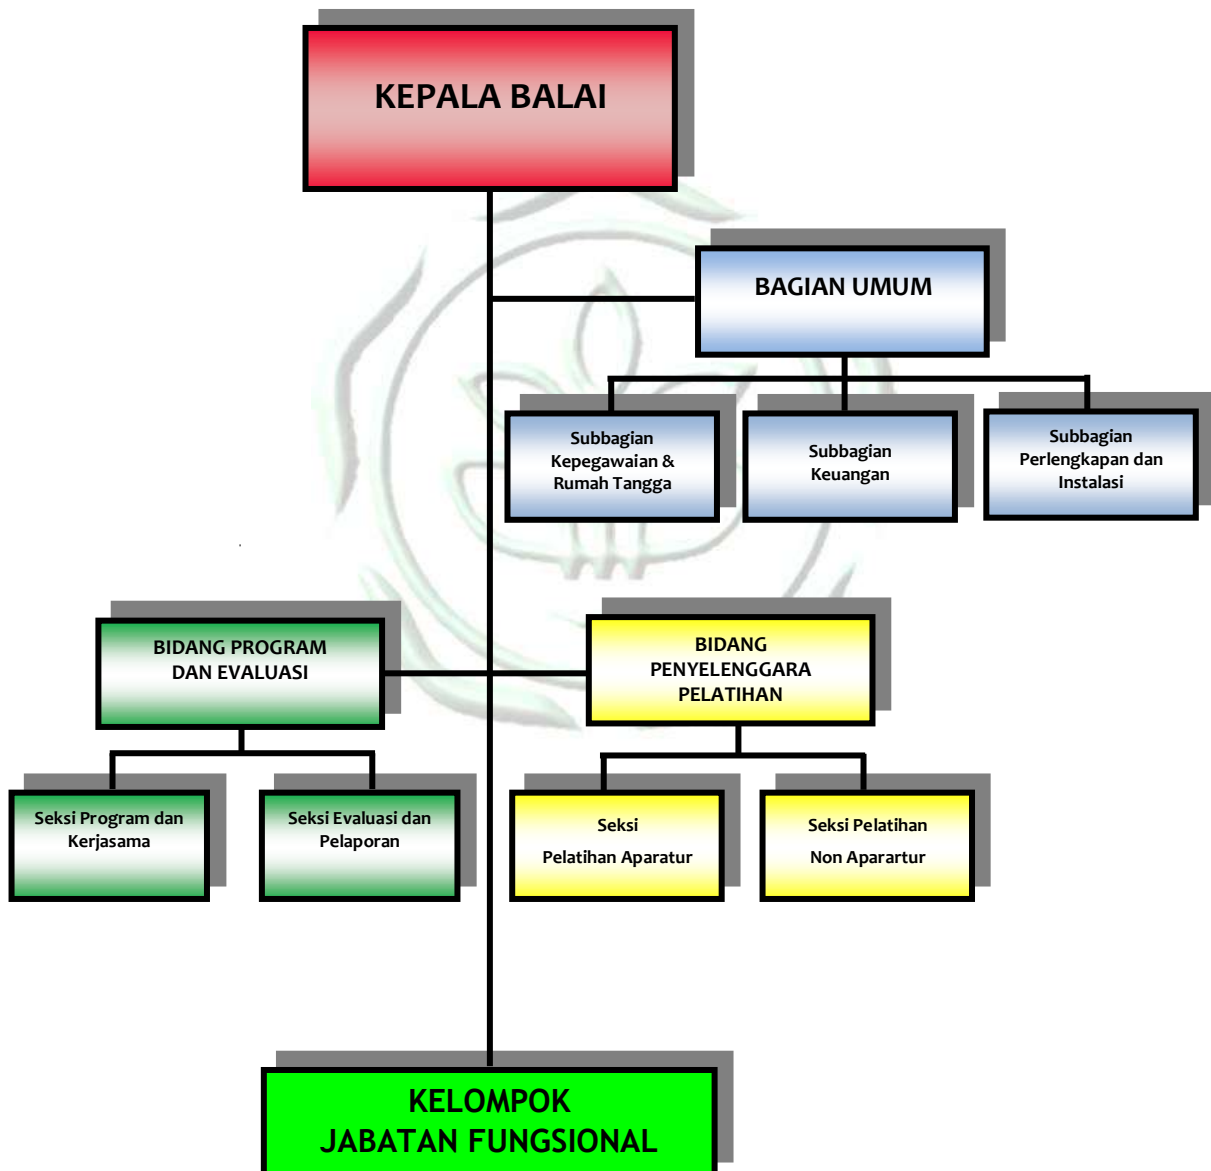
KEPALA BALAI

BAGIAN UMUM

Subbagian Kepegawaian & Rumah Tangga

Subbagian Keuangan

Subbagian Perlengkapan dan Instalasi

BIDANG PROGRAM DAN EVALUASI

BIDANG PENYELENGGARA PELATIHAN

Seksi Program dan Kerjasama

Seksi Evaluasi dan Pelaporan

Seksi Pelatihan Aparatur

Seksi Pelatihan Non Aparartur

KELOMPOK JABATAN FUNGSIONAL